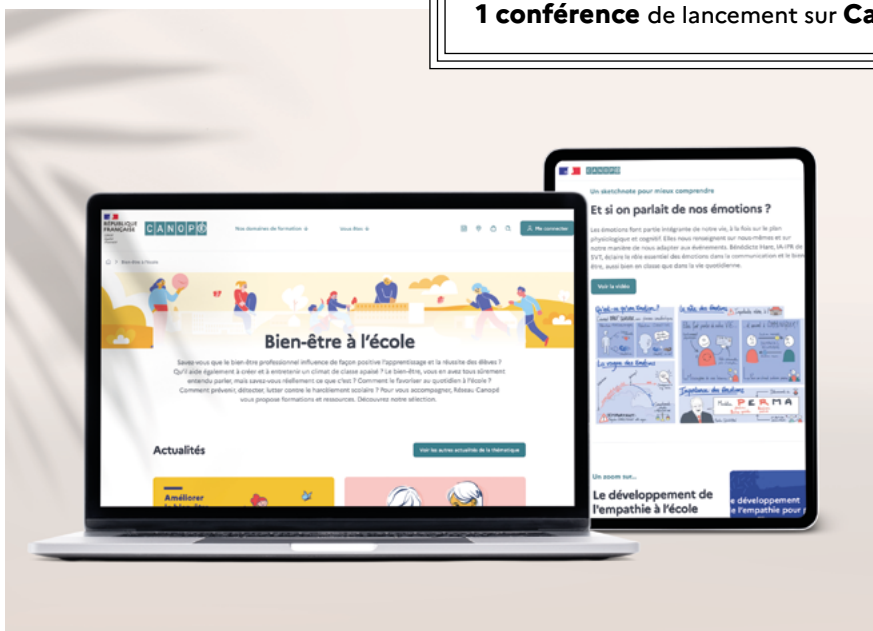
**1 conférence** de lancement sur **Ca**

RÉPUBLIQUE FRANÇAISE

CANOPÉ

Nos domaines de formation

Vous êtes

Me connecter

Bien-être à l'école

Bien-être à l'école

Savez-vous que le bien-être professionnel influence de façon positive l'apprentissage et la réussite des élèves ? Qu'il aide également à créer et à entretenir un climat de classe apaisé ? Le bien-être, vous en avez tous sûrement entendu parler, mais savez-vous réellement ce que c'est ? Comment le favoriser au quotidien à l'école ? Comment prévenir, détecter, lutter contre le harcèlement scolaire ? Pour vous accompagner, Réseau Canopé vous propose formations et ressources. Découvrez notre sélection.

Actualités

Voir les autres actualités de la thématique

Améliorer

CANOPÉ

Un sketchnote pour mieux comprendre

Et si on parlait de nos émotions ?

Les émotions font partie intégrante de notre vie, à la fois sur le plan physiologique et cognitif. Elles nous renseignent sur nous-mêmes et sur notre manière de nous adapter aux événements. Bénédicte Itant, IA-IPR de SVT, éclaire le rôle essentiel des émotions dans la communication et le bien-être, aussi bien en classe que dans la vie quotidienne.

Voir la vidéo

Qu'est-ce qu'une émotion ?

Le rôle des émotions

L'origine des émotions

Importance des émotions

PERMA

Un zoom sur...

Le développement de l'empathie à l'école

e développement
e l'empathie pour